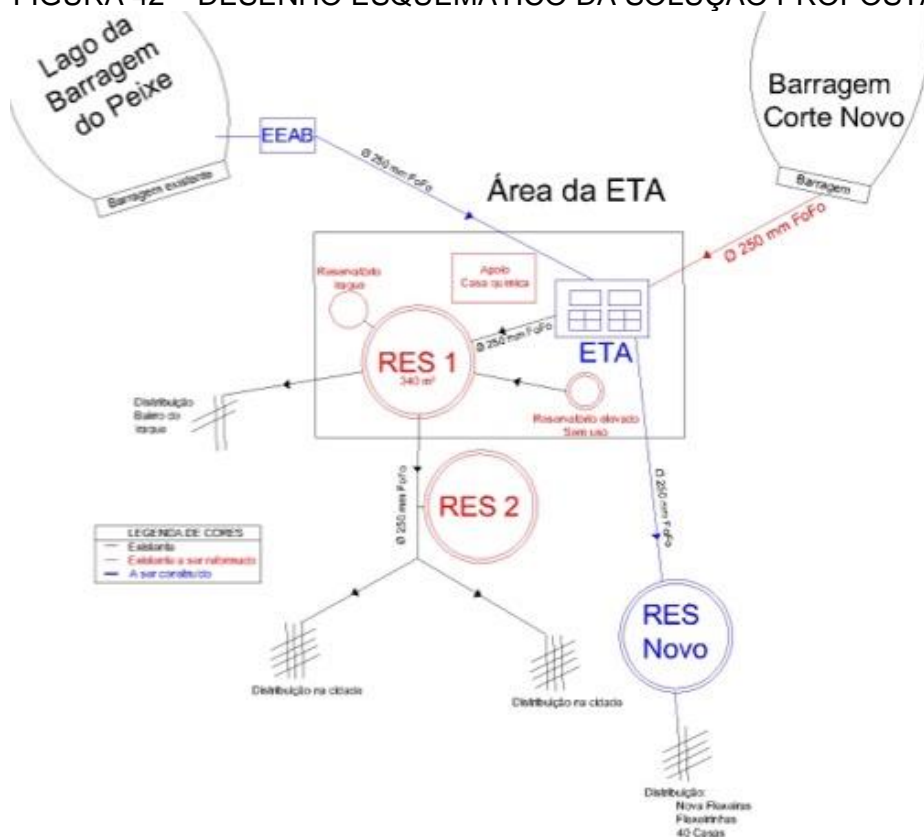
FIGURA 42 – DESENHO ESQUEMÁTICO DA SOLUÇÃO PROPOSTA

Lago da Barragem do Peixe

Barragem existente

EEAB

Ø 250 mm FoFo

Barragem Corte Novo

Barragem

Área da ETA

Ø 250 mm FoFo

Reservatório Iarque

Apoio Casa química

ETA

Ø 250 mm FoFo

RES 1
340 m³

Distribuição Bairro do Iarque

Reservatório elevado Sem uso

Ø 250 mm FoFo

Ø 250 mm FoFo

RES 2

LEGENDA DE CORES
Existente
Existente a ser reformado
A ser construído

RES Novo

Distribuição na cidade

Distribuição na cidade

Distribuição:
Nova Flexeiras
Flexeirinhas
40 Casas